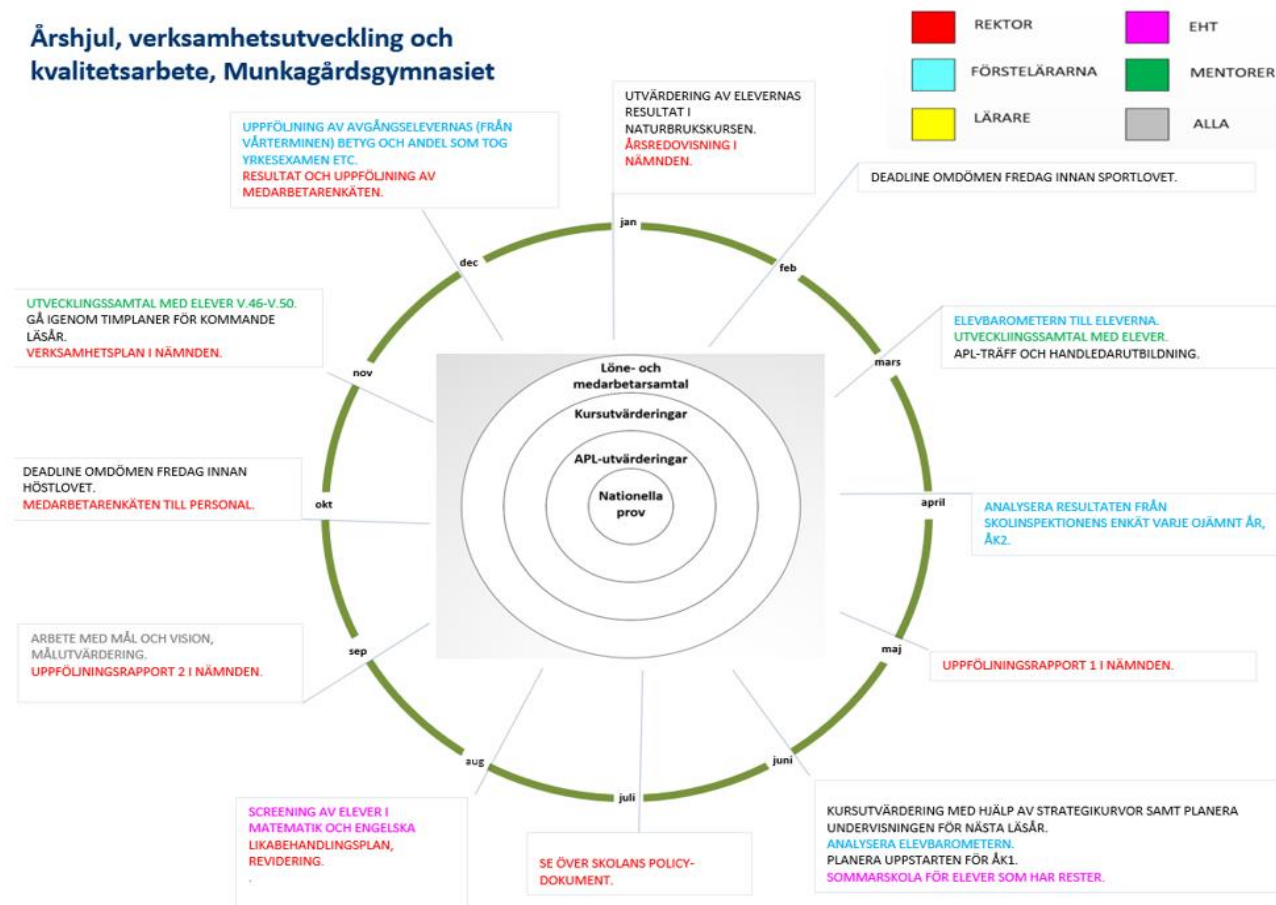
Årshjul, verksamhetsutveckling och kvalitetsarbete, Munkagårdsgymnasiet

REKTOR
EHT
FÖRSTELÄRARNA
MENTORER
LÄRARE
ALLA

UTVÄRDERING AV ELEVERNAS RESULTAT I NATURBRUKSKURSEN.
ÅRSREDOVISNING I NÄMNDEN.

UPPFÖLJNING AV AVGÅNGSELEVERNAS (FRÅN VÅRTERMINEN) BETYG OCH ANDEL SOM TOG YRKESEXAMEN ETC.
RESULTAT OCH UPPFÖLJNING AV MEDARBETARENKÄTEN.

DEADLINE OMDÖMEN FREDAG INNAN SPORTLOVET.

jan
feb
mars
april
maj
juni
juli
aug
sep
okt
nov
dec

UTVECKLINGSSAMTAL MED ELEVER V.46-V.50.
GÅ IGENOM TIMPLANER FÖR KOMMANDE LÄSÅR.
VERKSAMHETSPLAN I NÄMNDEN.

ELEVBAROMETERN TILL ELEVERNA.
UTVECKLIINGSSAMTAL MED ELEVER.
APL-TRÄFF OCH HANDLEDARUTBILDNING.

Löne- och medarbetarsamtal
Kursutvärderingar
APL-utvärderingar
Nationella prov

DEADLINE OMDÖMEN FREDAG INNAN HÖSTLOVET.
MEDARBETARENKÄTEN TILL PERSONAL.

ANALYSERA RESULTATEN FRÅN SKOLINSPEKTIONENS ENKÄT VARJE OJÄMNT ÅR, ÅK2.

ARBETE MED MÅL OCH VISION, MÅLUTVÄRDERING.
UPPFÖLJNINGSRAPPORT 2 I NÄMNDEN.

UPPFÖLJNINGSRAPPORT 1 I NÄMNDEN.

SCREENING AV ELEVER I MATEMATIK OCH ENGELSKA
LIKABEHANDLINGSPLAN, REVIDERING.
.

SE ÖVER SKOLANS POLICY-DOKUMENT.

KURSUTVÄRDERING MED HJÄLP AV STRATEGIKURVOR SAMT PLANERA UNDERVISNINGEN FÖR NÄSTA LÄSÅR.
ANALYSERA ELEVBAROMETERN.
PLANERA UPPSTARTEN FÖR ÅK1.
SOMMARSKOLA FÖR ELEVER SOM HAR RESTER.